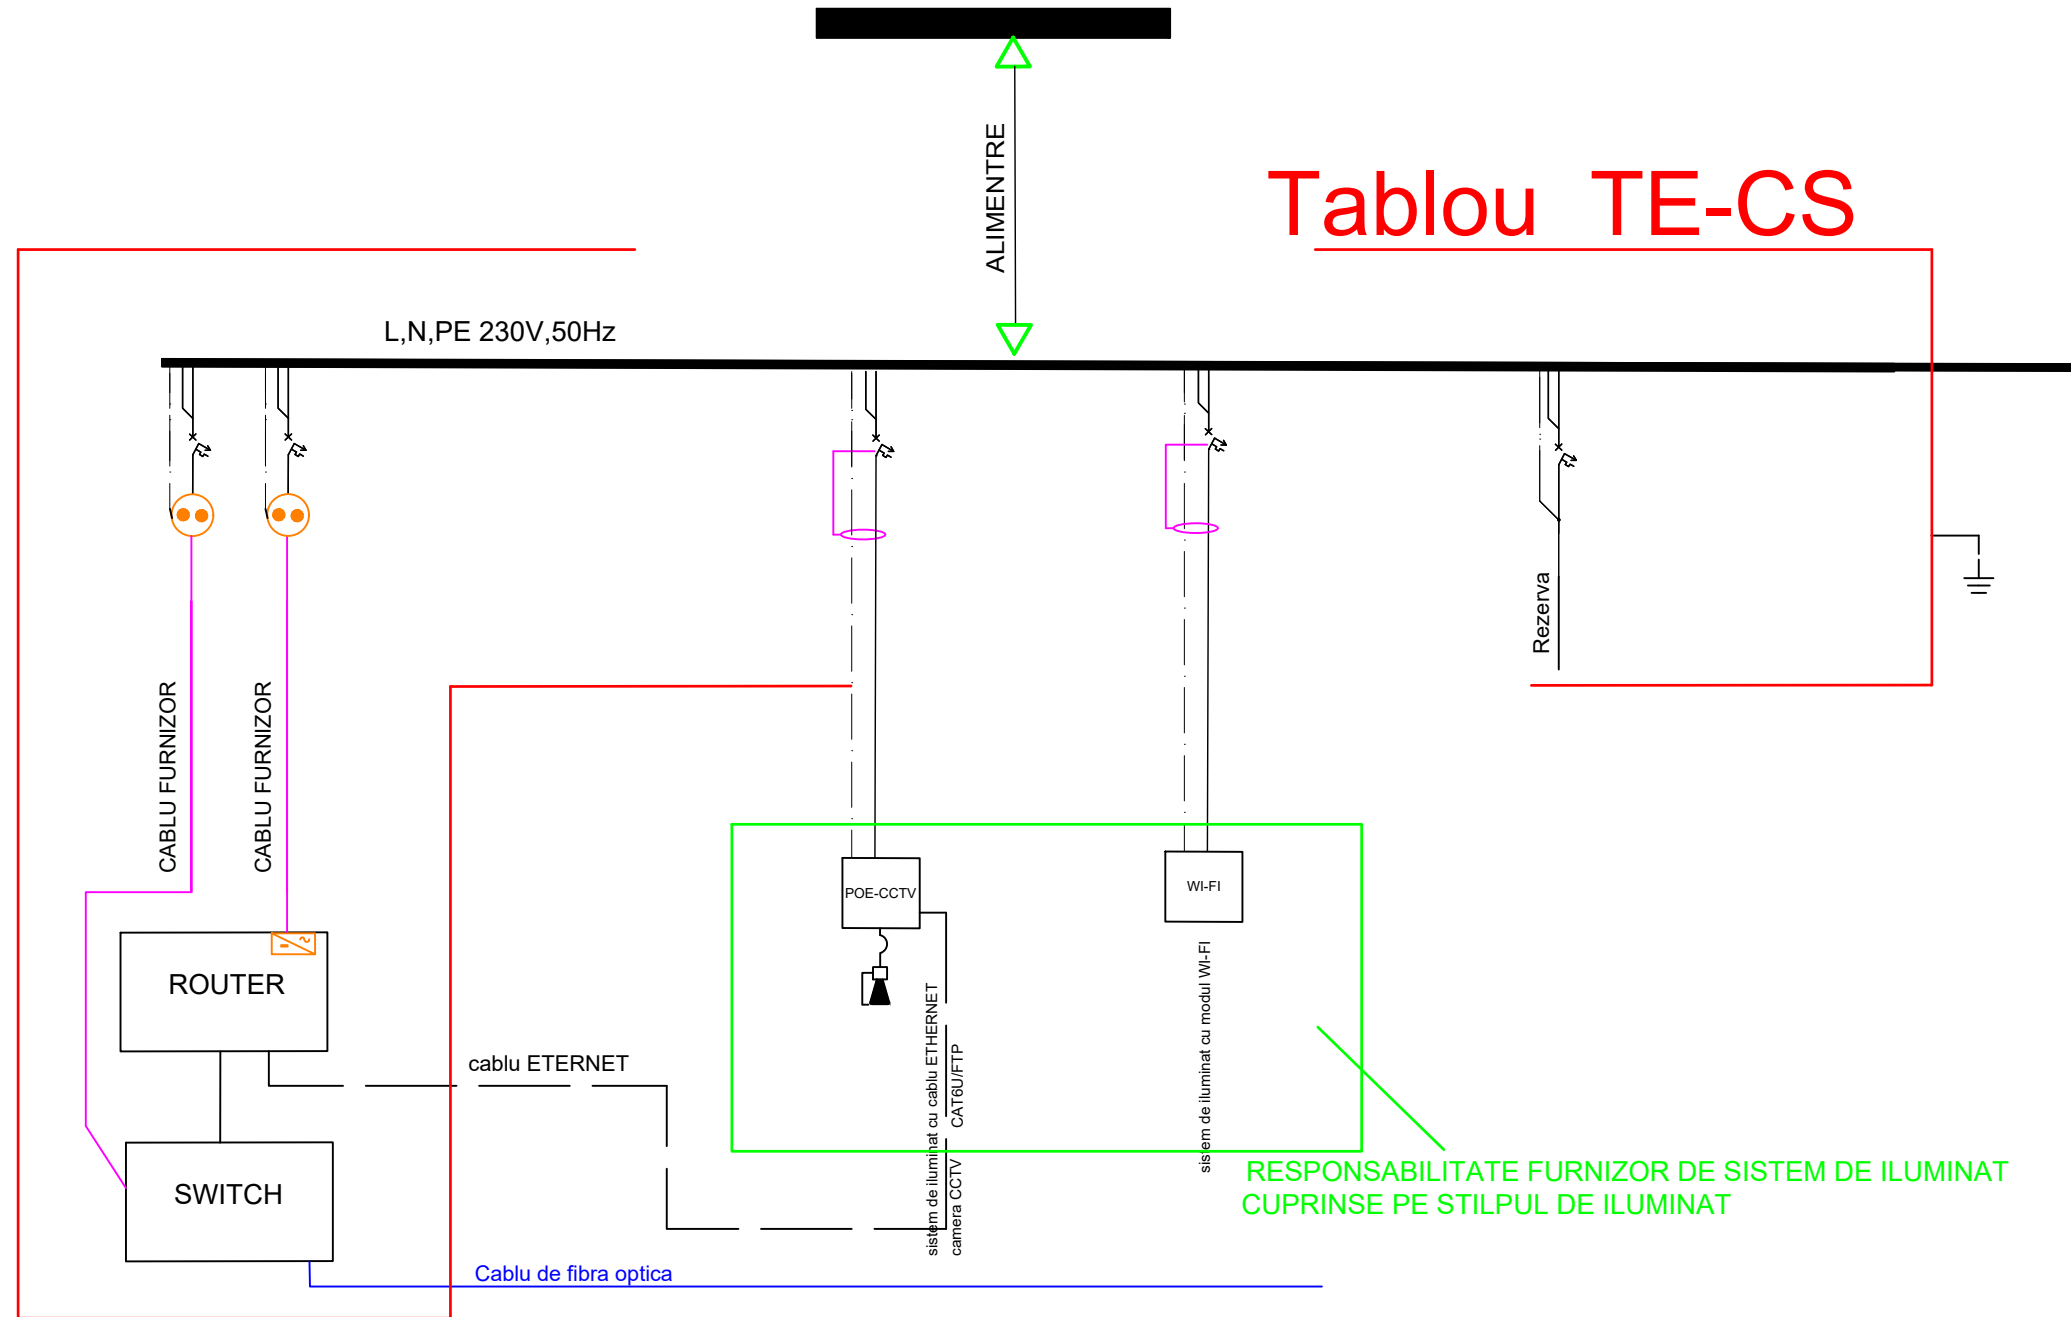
ALIMENTRE

Tablou TE-CS

L,N,PE 230V,50Hz

CABLU FURNIZOR

CABLU FURNIZOR

Rezerva

ROUTER

SWITCH

POE-CCTV

WI-FI

cablu ETERNET

sistem de iluminat cu cablu ETHERNET CAT6U/FTP camera CCTV

sistem de iluminat cu modul WI-FI

RESPONSABILITATE FURNIZOR DE SISTEM DE ILUMINAT CUPRINSE PE STILPUL DE ILUMINAT

Cablu de fibra optica